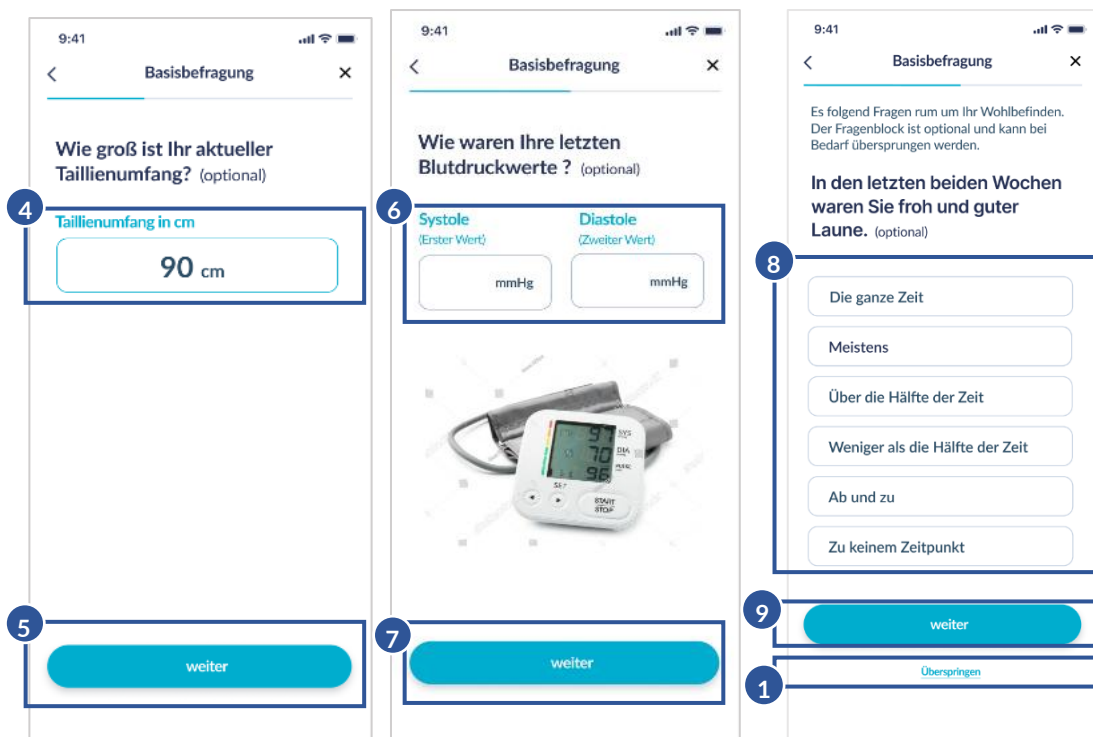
9:41

Basisbefragung

Wie groß ist Ihr aktueller Taillienumfang? (optional)

4

Taillienumfang in cm

90 cm

5

weiter

9:41

Basisbefragung

Wie waren Ihre letzten Blutdruckwerte ? (optional)

6

Systole (Erster Wert)

mmHg

Diastole (Zweiter Wert)

mmHg

SYS

DIA

PULSE

SET

START STOP

7

weiter

9:41

Basisbefragung

Es folgend Fragen rum um Ihr Wohlbefinden. Der Fragenblock ist optional und kann bei Bedarf übersprungen werden.

In den letzten beiden Wochen waren Sie froh und guter Laune. (optional)

8

Die ganze Zeit

Meistens

Über die Hälfte der Zeit

Weniger als die Hälfte der Zeit

Ab und zu

Zu keinem Zeitpunkt

9

weiter

1

Überspringen